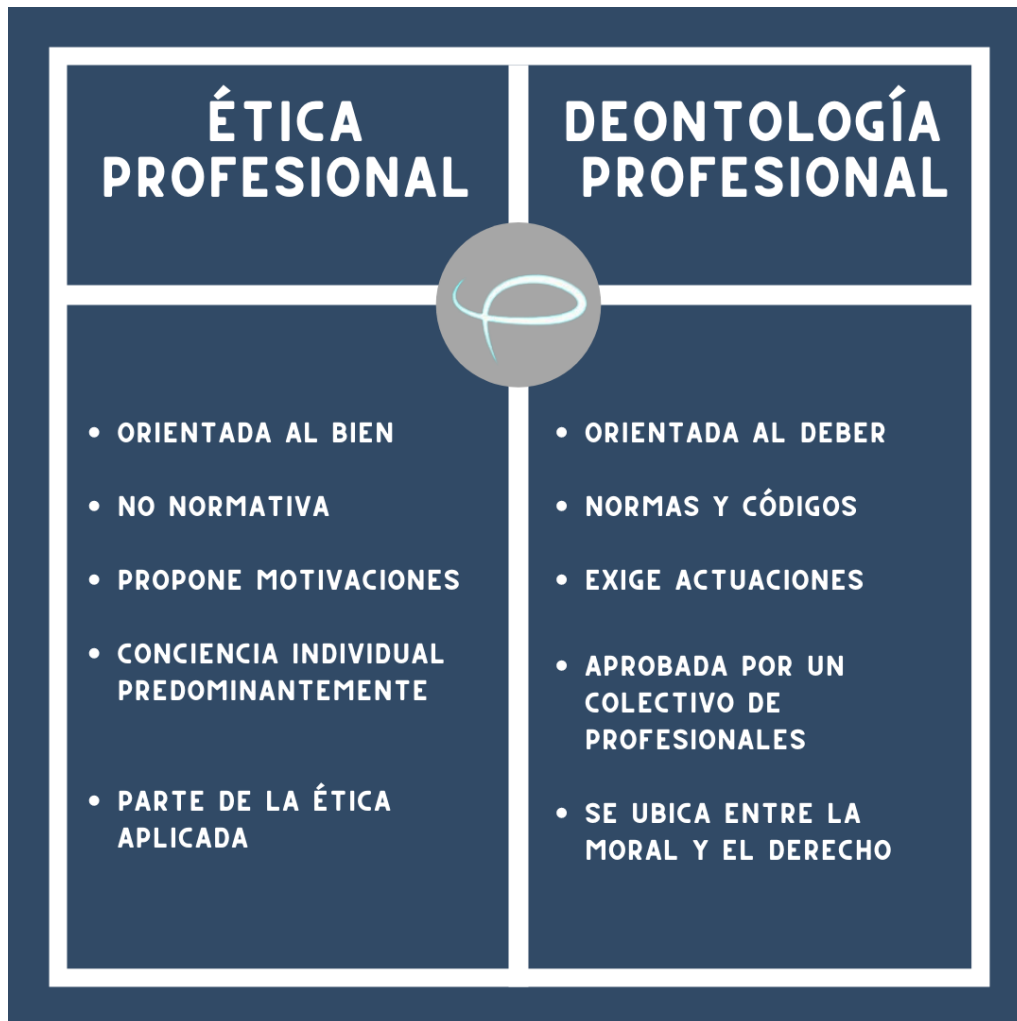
ÉTICA PROFESIONAL

• ORIENTADA AL BIEN
• NO NORMATIVA
• PROPONE MOTIVACIONES
• CONCIENCIA INDIVIDUAL PREDOMINANTEMENTE
• PARTE DE LA ÉTICA APLICADA

DEONTOLOGÍA PROFESIONAL

• ORIENTADA AL DEBER
• NORMAS Y CÓDIGOS
• EXIGE ACTUACIONES
• APROBADA POR UN COLECTIVO DE PROFESIONALES
• SE UBICA ENTRE LA MORAL Y EL DERECHO